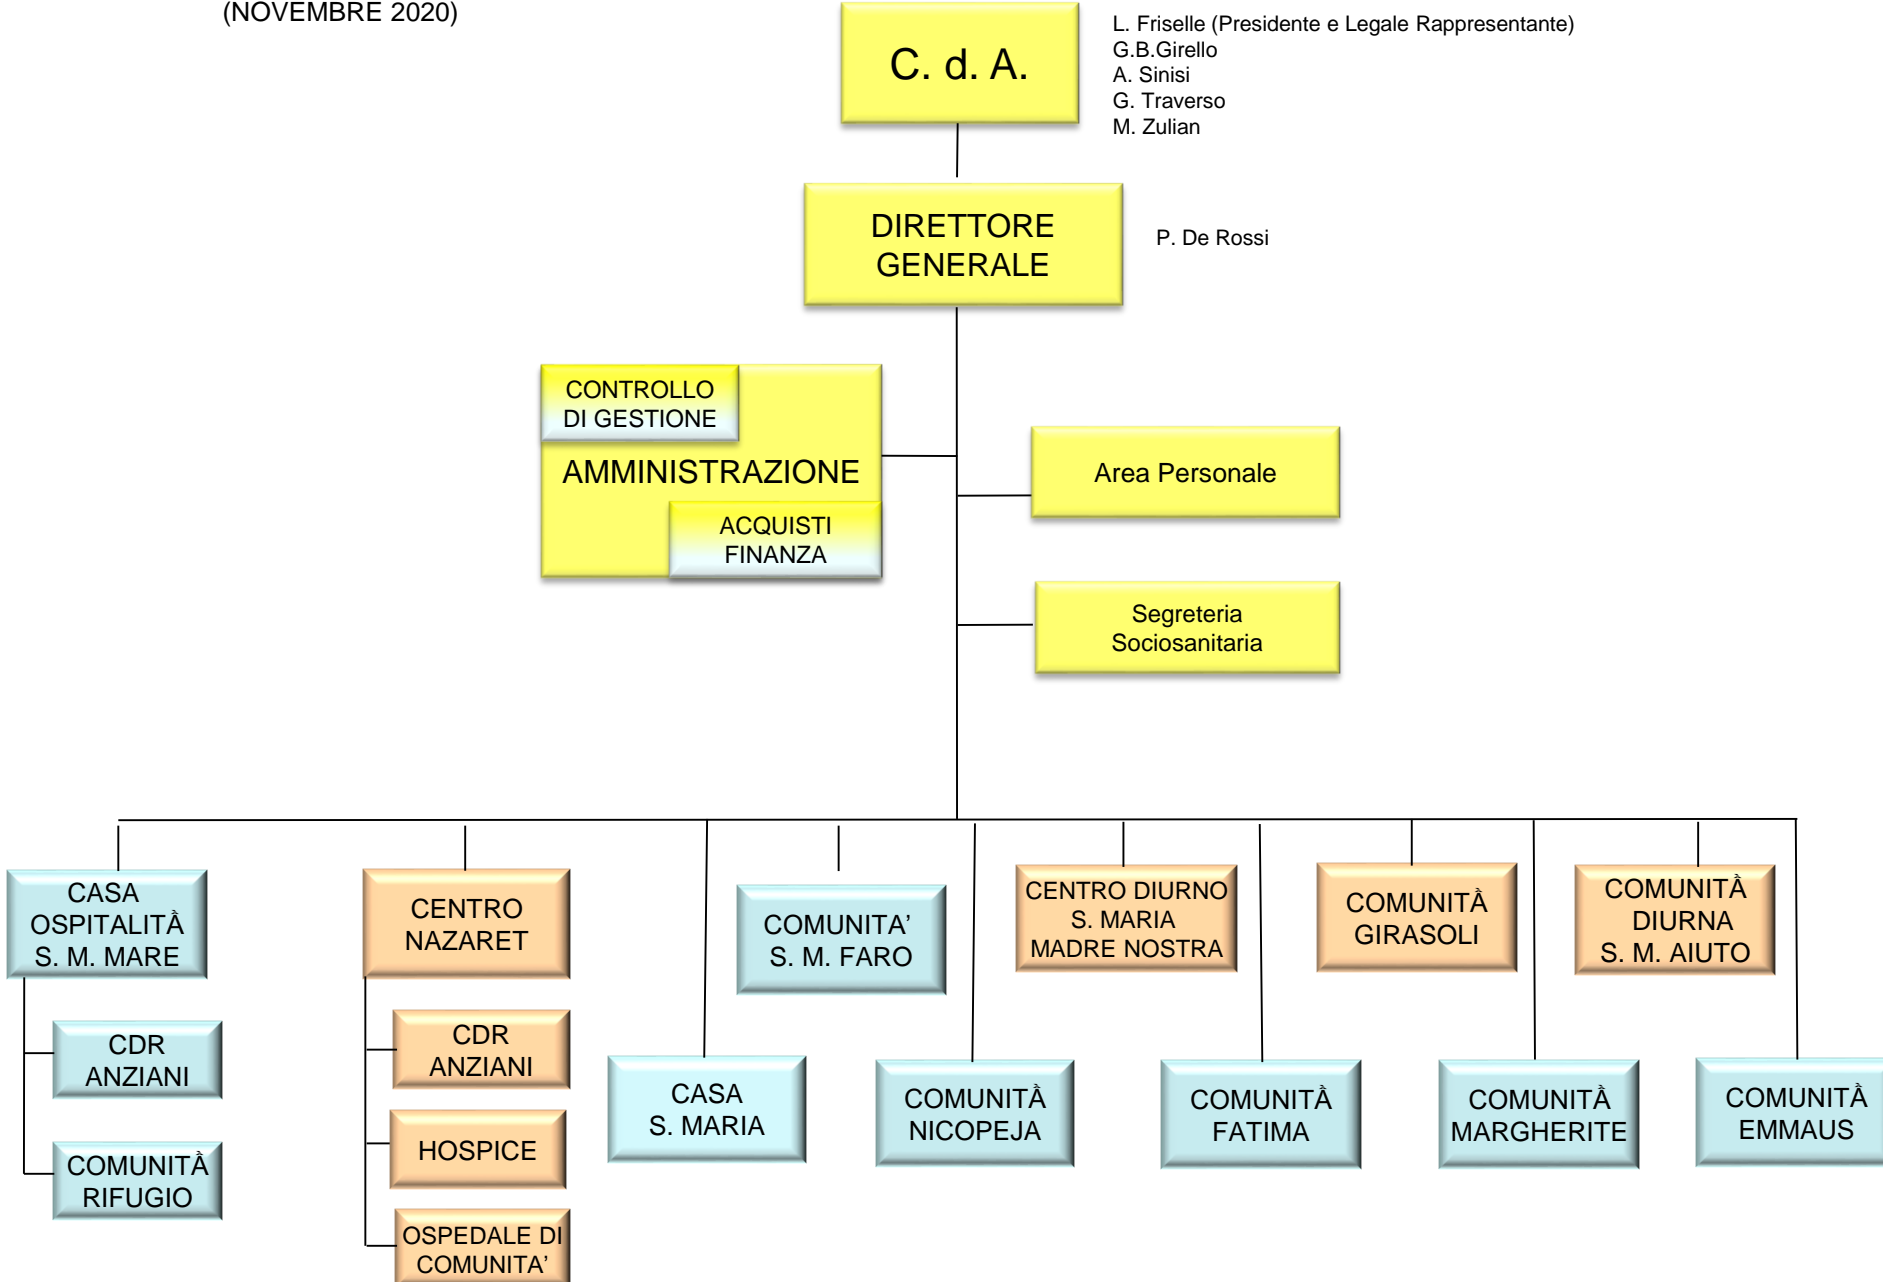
(NOVEMBRE 2020)

C. d. A.

L. Friselle (Presidente e Legale Rappresentante)
G.B.Girello
A. Sinisi
G. Traverso
M. Zulian

DIRETTORE GENERALE

P. De Rossi

CONTROLLO DI GESTIONE

AMMINISTRAZIONE

ACQUISTI FINANZA

Area Personale

Segreteria Sociosanitaria

CASA OSPITALITÀ S. M. MARE

CDR ANZIANI

COMUNITÀ RIFUGIO

CENTRO NAZARET

CDR ANZIANI

HOSPICE

OSPEDALE DI COMUNITA'

CASA S. MARIA

COMUNITA' S. M. FARO

COMUNITÀ NICOPEJA

CENTRO DIURNO S. MARIA MADRE NOSTRA

COMUNITÀ FATIMA

COMUNITÀ GIRASOLI

COMUNITÀ MARGHERITE

COMUNITÀ DIURNA S. M. AIUTO

COMUNITÀ EMMAUS